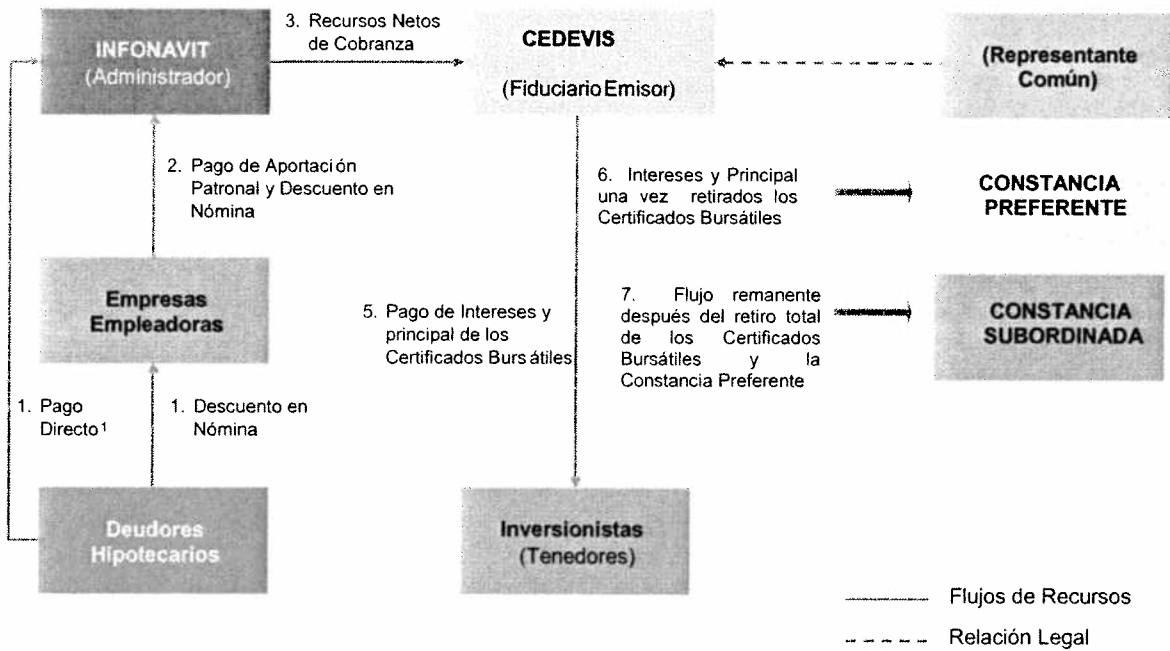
INFONAVIT
(Administrador)

3. Recursos Netos de Cobranza

CEDEVIS

(Fiduciario Emisor)

(Representante Común)

2. Pago de Aportación Patronal y Descuento en Nómina

6. Intereses y Principal una vez retirados los Certificados Bursátiles

CONSTANCIA PREFERENTE

Empresas Empleadoras

5. Pago de Intereses y principal de los Certificados Bursátiles

7. Flujo remanente después del retiro total de los Certificados Bursátiles y la Constancia Preferente

CONSTANCIA SUBORDINADA

1. Pago Directo$^1$

1. Descuento en Nómina

Deudores Hipotecarios

Inversionistas
(Tenedores)

Flujos de Recursos

Relación Legal